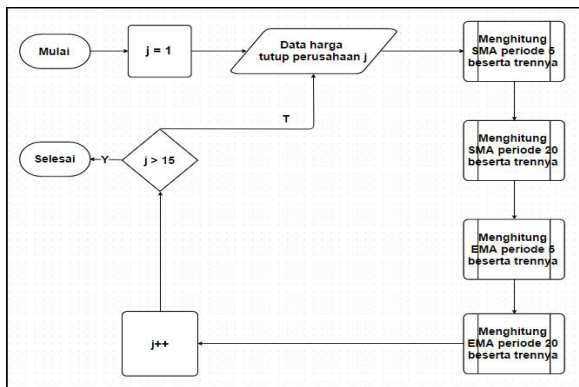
Mulai

j = 1

Data harga tutup perusahaan j

Menghitung SMA periode 5 beserta trennya

Menghitung SMA periode 20 beserta trennya

Menghitung EMA periode 5 beserta trennya

Menghitung EMA periode 20 beserta trennya

j++

j > 15

T

Y

Selesai